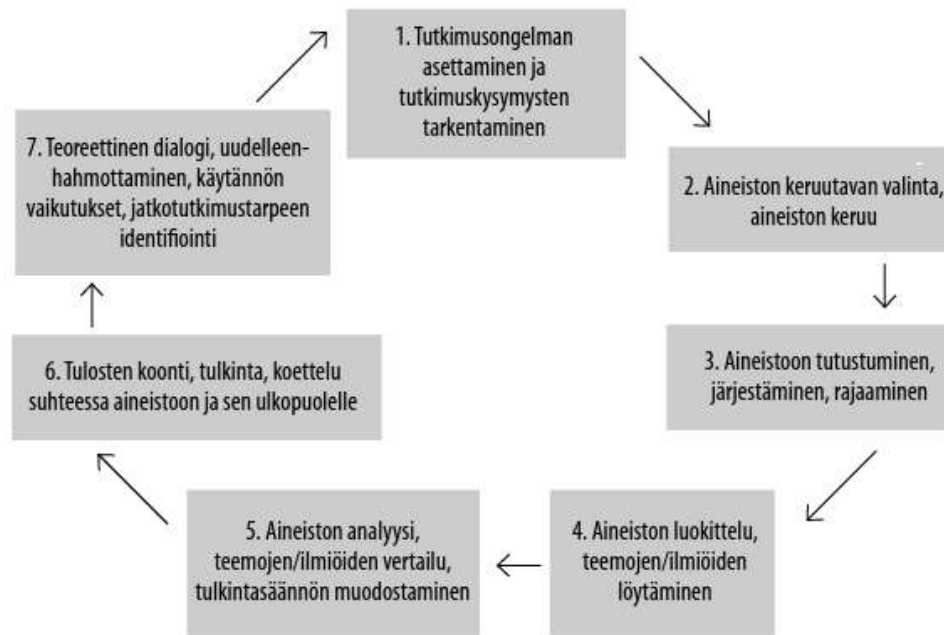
1. Tutkimusongelman asettaminen ja tutkimuskysymysten tarkentaminen

2. Aineiston keruutavan valinta, aineiston keruu

3. Aineistoon tutustuminen, järjestäminen, rajaaminen

4. Aineiston luokittelu, teemojen/ilmiöiden löytäminen

5. Aineiston analyysi, teemojen/ilmiöiden vertailu, tulkintasäännön muodostaminen

6. Tulosten koonti, tulkinta, koettelu suhteessa aineistoon ja sen ulkopuolelle

7. Teoreettinen dialogi, uudelleenhahmottaminen, käytännön vaikutukset, jatkotutkimustarpeen identifiointi